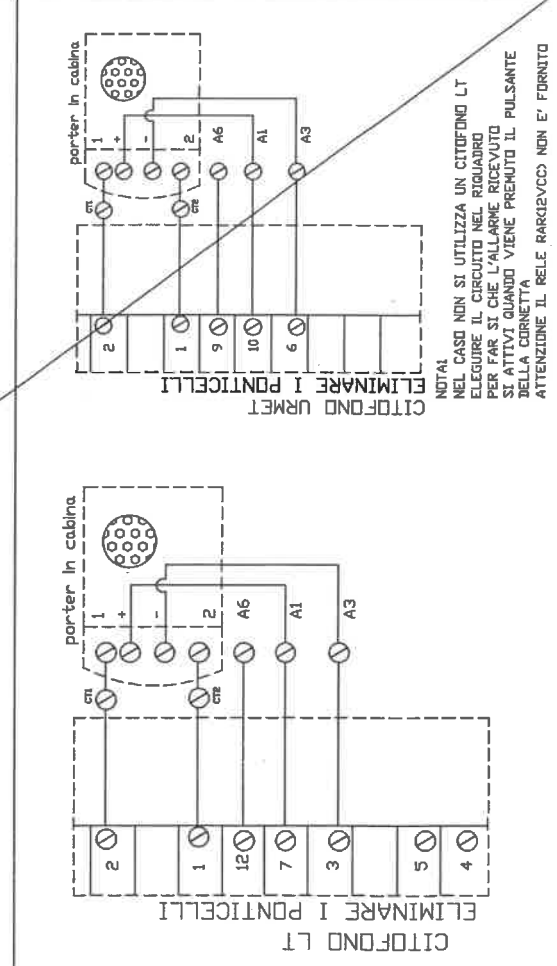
porter in cabina

1 + - 2 A6 A1 A3

2 1 9 10 6

ELIMINARE I PONTICELLI
CITOFONO URMET

NOTA:
NEL CASO NON SI UTILIZZA UN CITOFONO LT
ELEGUIRE IL CIRCUITO NEL RIQUADRO
PER FAR SI CHE L'ALLARME RICEVUTO
SI ATTIVI QUANDO VIENE PREMUTO IL PULSANTE
DELLA CORNETTA
ATTENZIONE IL RELE RAR(12VCC) NON E' FORNITO

porter in cabina

1 + - 2 A6 A1 A3

2 1 12 7 3 5 4

ELIMINARE I PONTICELLI
CITOFONO LT